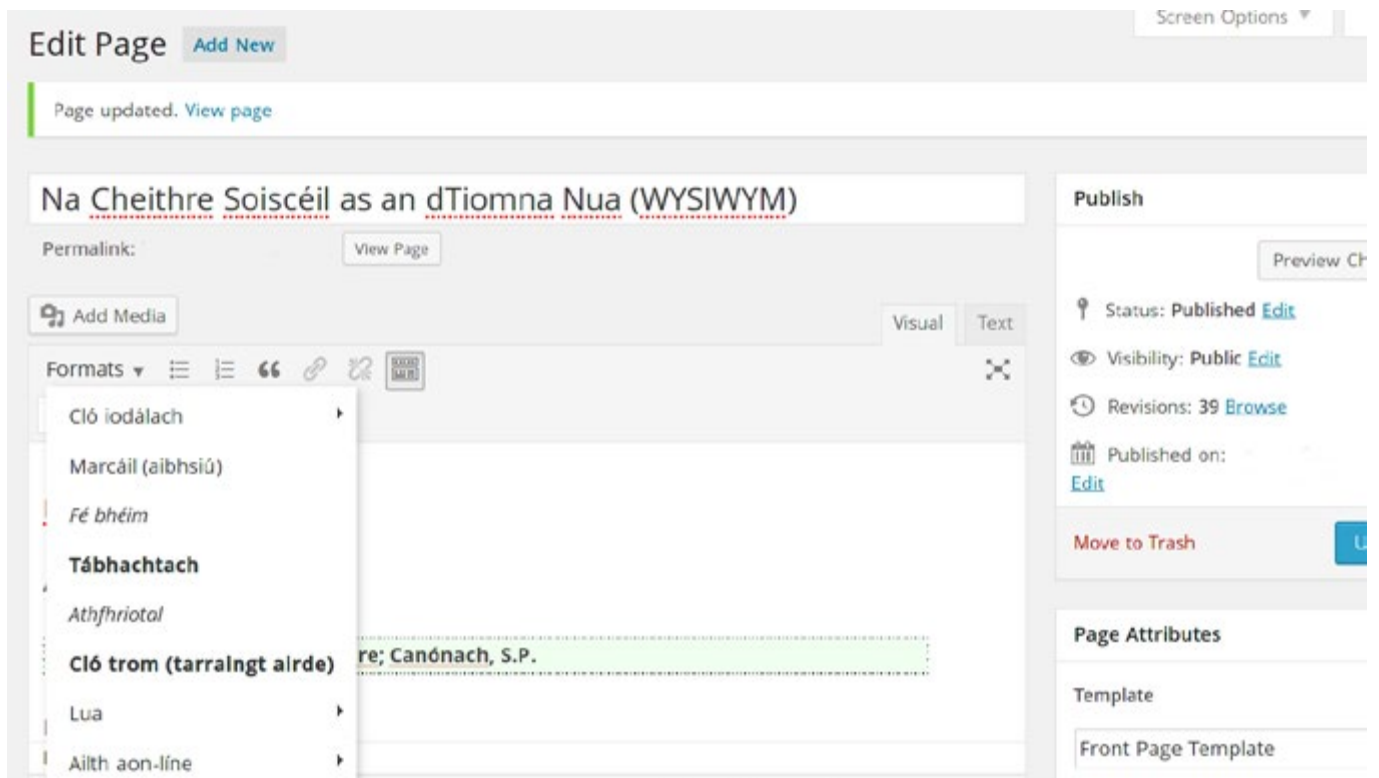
Screen Options ▼

Edit Page Add New

Page updated. View page

Na Cheithre Soiscéil as an dTiomna Nua (WYSIWYM)

Permalink: View Page

Add Media

Visual Text

Formats ▾

Cló iodálach

Marcáil (aibhsiú)

Fé bhéim

Tábhachtach

Athfhriotal

Cló trom (tarraingt airde)

Lua

Ailth aon-líne

re; Canónach, S.P.

Publish

Preview Ch

Status: Published Edit

Visibility: Public Edit

Revisions: 39 Browse

Published on: Edit

Move to Trash

Page Attributes

Template

Front Page Template